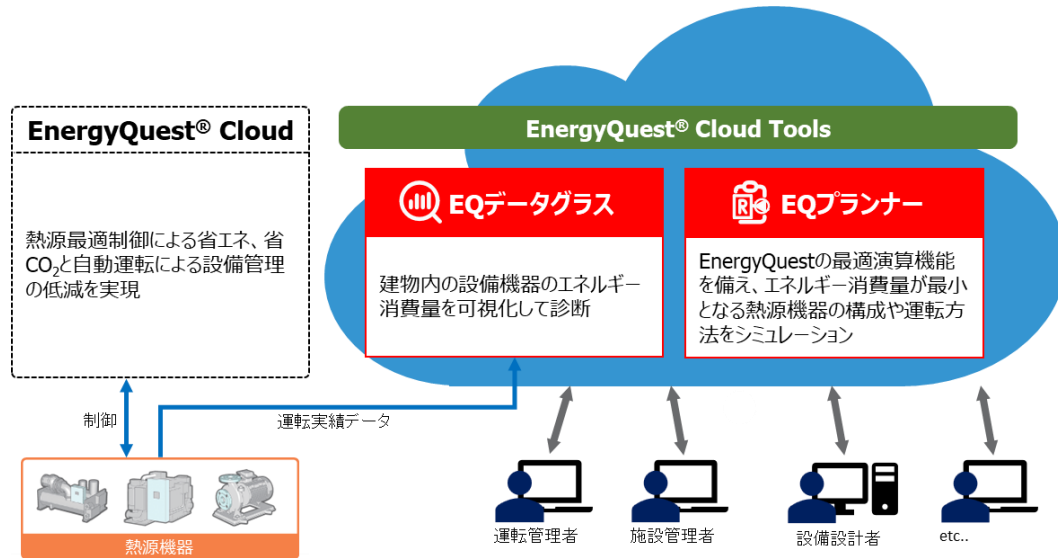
EnergyQuest® Cloud

熱源最適制御による省エネ、省$CO_2$と自動運転による設備管理の低減を実現

EnergyQuest® Cloud Tools

EQデータグラス

建物内の設備機器のエネルギー消費量を可視化して診断

EQプランナー

EnergyQuestの最適演算機能を備え、エネルギー消費量が最小となる熱源機器の構成や運転方法をシミュレーション

制御

運転実績データ

熱源機器

運転管理者

施設管理者

設備設計者

etc..